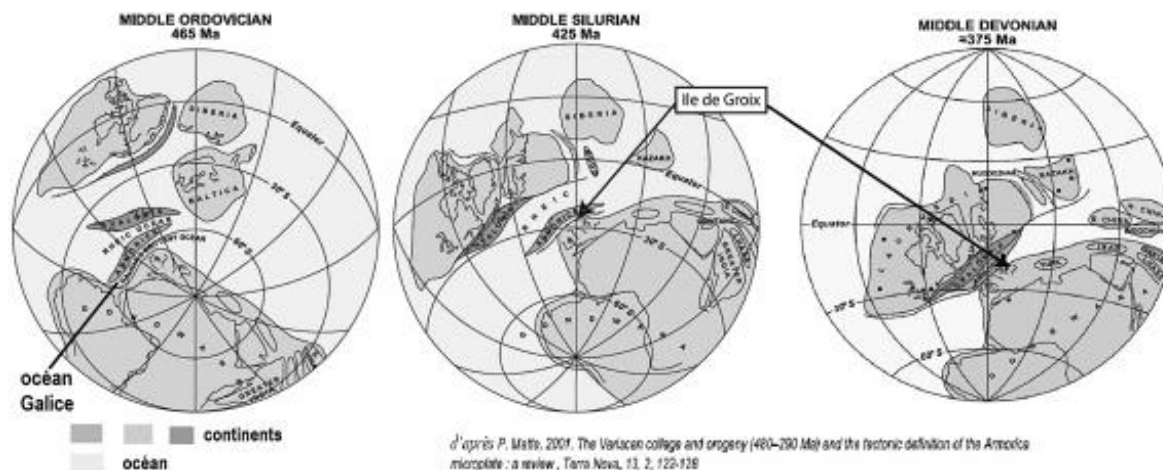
MIDDLE ORDOVICIAN
465 Ma

SIBERIA

Equator

30° S

BALTICA

RHEIC OCEAN

60° S

océan
Galice

MIDDLE SILURIAN
425 Ma

SIBERIA

KAZAKH

Equator

RHEIC

30° S

60° S

Ile de Groix

MIDDLE DEVONIAN
≈375 Ma

SIBERIA

KAZAKH

Equator

30° S

60° S

continents

océan

d'après P. Matte, 2001. The Variscan collage and orogeny (480–290 Ma) and the tectonic definition of the Armorica microplate : a review , Terra Nova, 13, 2, 122-128